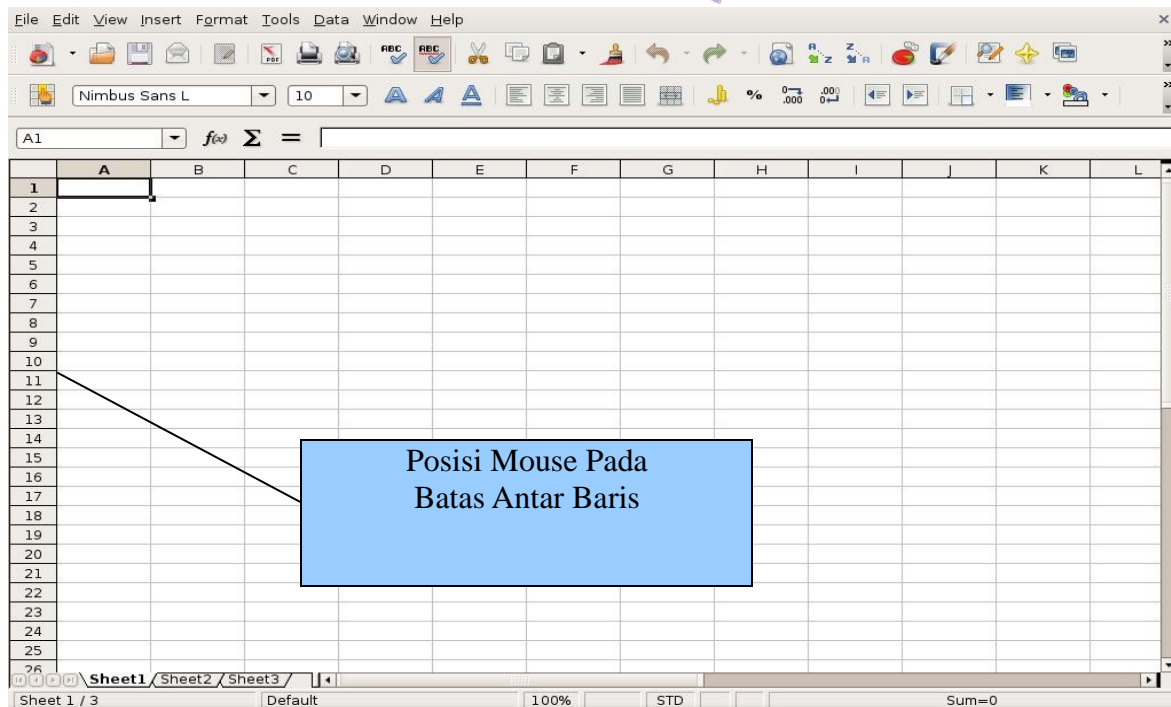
File Edit View Insert Format Tools Data Window Help

Nimbus Sans L 10

A1 $f(x)$ $\Sigma$ =

| | A | B | C | D | E | F | G | H | I | J | K | L |
|---|---|---|---|---|---|---|---|---|---|---|---|---|
| 1 | | | | | | | | | | | | |
| 2 | | | | | | | | | | | | |
| 3 | | | | | | | | | | | | |
| 4 | | | | | | | | | | | | |
| 5 | | | | | | | | | | | | |
| 6 | | | | | | | | | | | | |
| 7 | | | | | | | | | | | | |
| 8 | | | | | | | | | | | | |
| 9 | | | | | | | | | | | | |
| 10 | | | | | | | | | | | | |
| 11 | | | | | | | | | | | | |
| 12 | | | | | | | | | | | | |
| 13 | | | | | | | | | | | | |
| 14 | | | | | | | | | | | | |
| 15 | | | | | | | | | | | | |
| 16 | | | | | | | | | | | | |
| 17 | | | | | | | | | | | | |
| 18 | | | | | | | | | | | | |
| 19 | | | | | | | | | | | | |
| 20 | | | | | | | | | | | | |
| 21 | | | | | | | | | | | | |
| 22 | | | | | | | | | | | | |
| 23 | | | | | | | | | | | | |
| 24 | | | | | | | | | | | | |
| 25 | | | | | | | | | | | | |
| 26 | | | | | | | | | | | | |

Posisi Mouse Pada
Batas Antar Baris

Sheet1 Sheet2 Sheet3

Sheet 1 / 3 Default 100% STD Sum=0